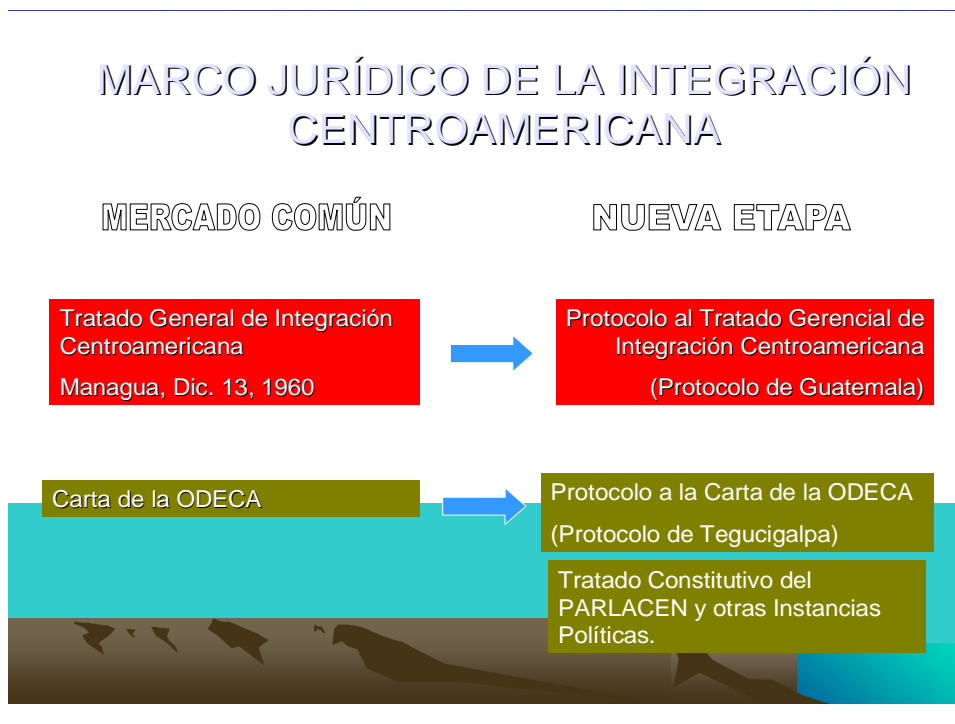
MARCO JURÍDICO DE LA INTEGRACIÓN CENTROAMERICANA

MERCADO COMÚN

NUEVA ETAPA

Tratado General de Integración Centroamericana

Managua, Dic. 13, 1960

Protocolo al Tratado Gerencial de Integración Centroamericana

(Protocolo de Guatemala)

Carta de la ODECA

Protocolo a la Carta de la ODECA

(Protocolo de Tegucigalpa)

Tratado Constitutivo del PARLACEN y otras Instancias Políticas.